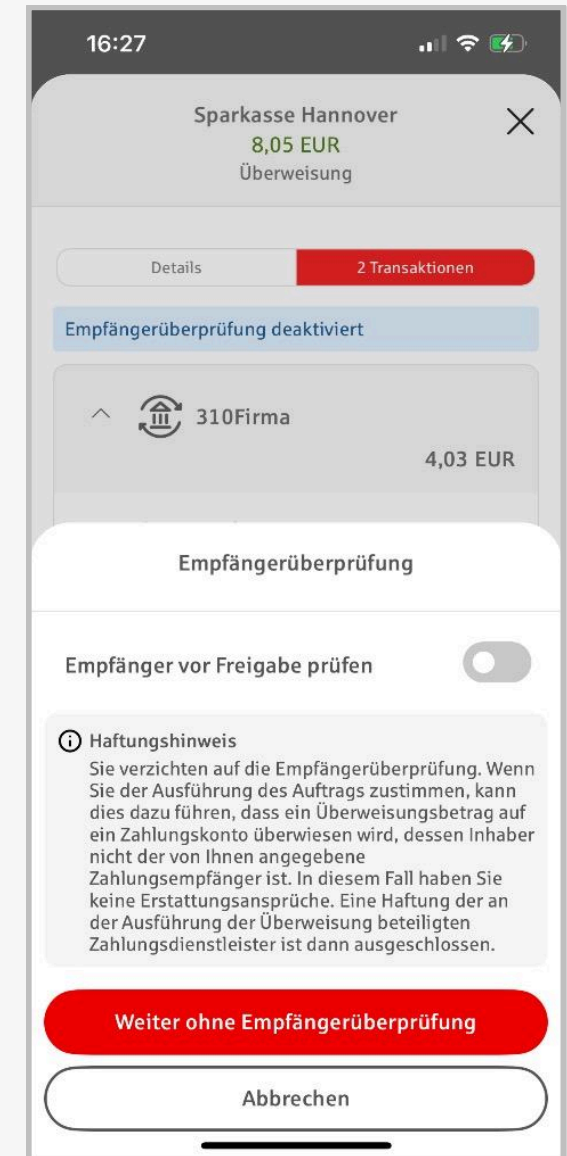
16:27

Sparkasse Hannover
8,05 EUR
Überweisung

Details

2 Transaktionen

Empfängerüberprüfung deaktiviert

310Firma

4,03 EUR

Empfängerüberprüfung

Empfänger vor Freigabe prüfen

Haftungshinweis
Sie verzichten auf die Empfängerüberprüfung. Wenn Sie der Ausführung des Auftrags zustimmen, kann dies dazu führen, dass ein Überweisungsbetrag auf ein Zahlungskonto überwiesen wird, dessen Inhaber nicht der von Ihnen angegebene Zahlungsempfänger ist. In diesem Fall haben Sie keine Erstattungsansprüche. Eine Haftung der an der Ausführung der Überweisung beteiligten Zahlungsdienstleister ist dann ausgeschlossen.

Weiter ohne Empfängerüberprüfung

Abbrechen